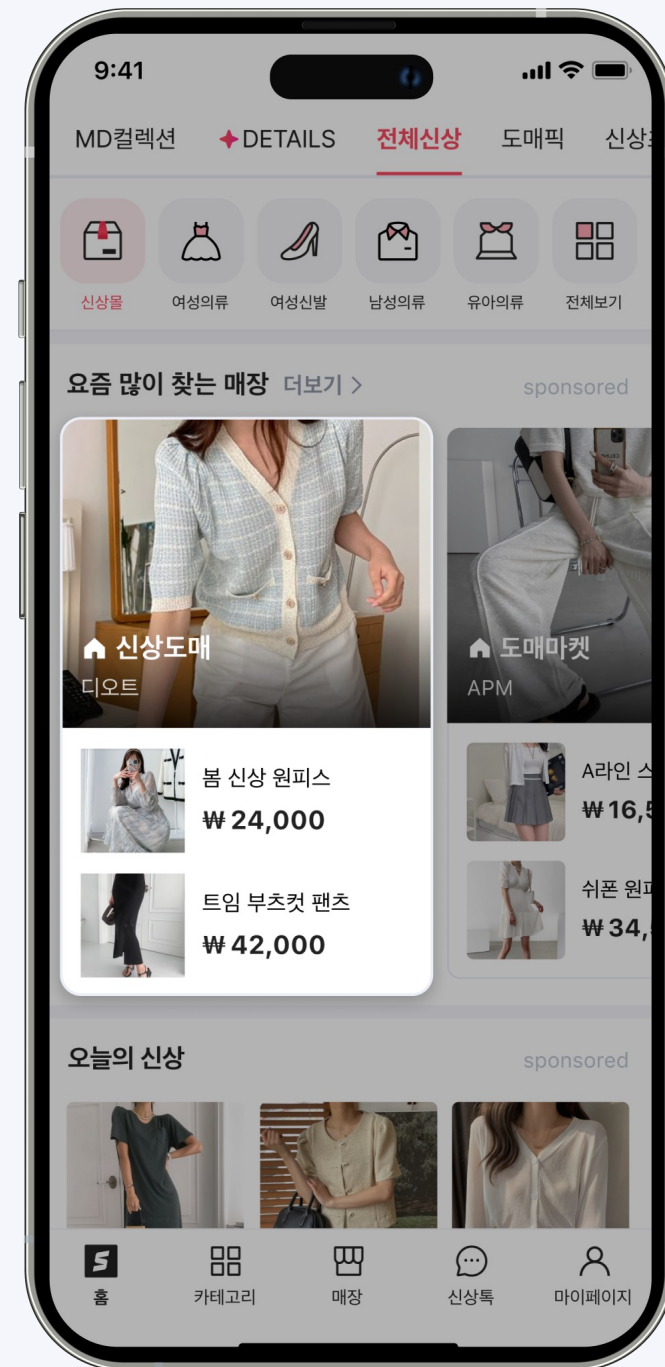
9:41

MD컬렉션 ✦DETAILS 전체신상 도매픽 신상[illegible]

신상몰 여성의류 여성신발 남성의류 유아의류 전체보기

요즘 많이 찾는 매장 더보기 > sponsored

신상도매
디오트

봄 신상 원피스
₩24,000

트임 부츠컷 팬츠
₩42,000

도매마켓
APM

A라인 스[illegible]
₩16,5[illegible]

쉬폰 원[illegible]
₩34,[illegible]

오늘의 신상 sponsored

S
홈 카테고리 매장 신상톡 마이페이지